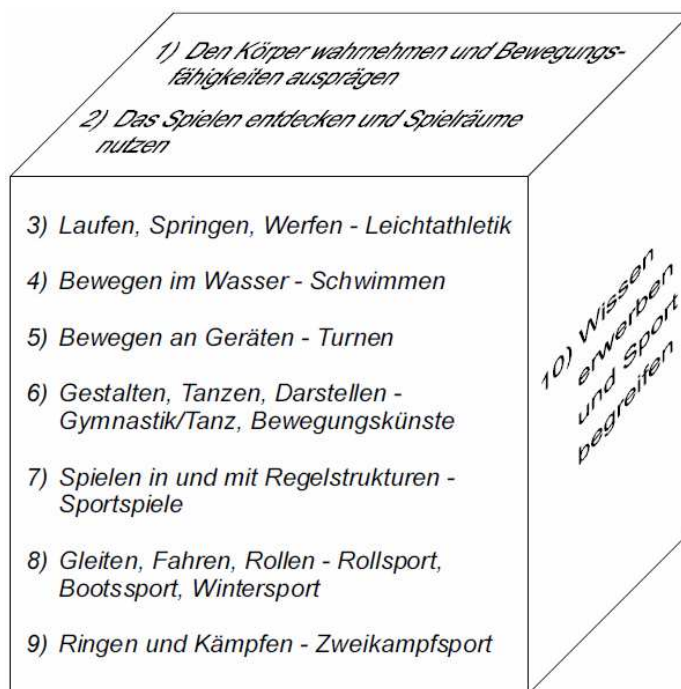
1) Den Körper wahrnehmen und Bewegungsfähigkeiten ausprägen

2) Das Spielen entdecken und Spielräume nutzen

3) Laufen, Springen, Werfen - Leichtathletik

4) Bewegen im Wasser - Schwimmen

5) Bewegen an Geräten - Turnen

6) Gestalten, Tanzen, Darstellen - Gymnastik/Tanz, Bewegungskünste

7) Spielen in und mit Regelstrukturen - Sportspiele

8) Gleiten, Fahren, Rollen - Rollsport, Bootssport, Wintersport

9) Ringen und Kämpfen - Zweikampfsport

10) Wissen erwerben und Sport begreifen